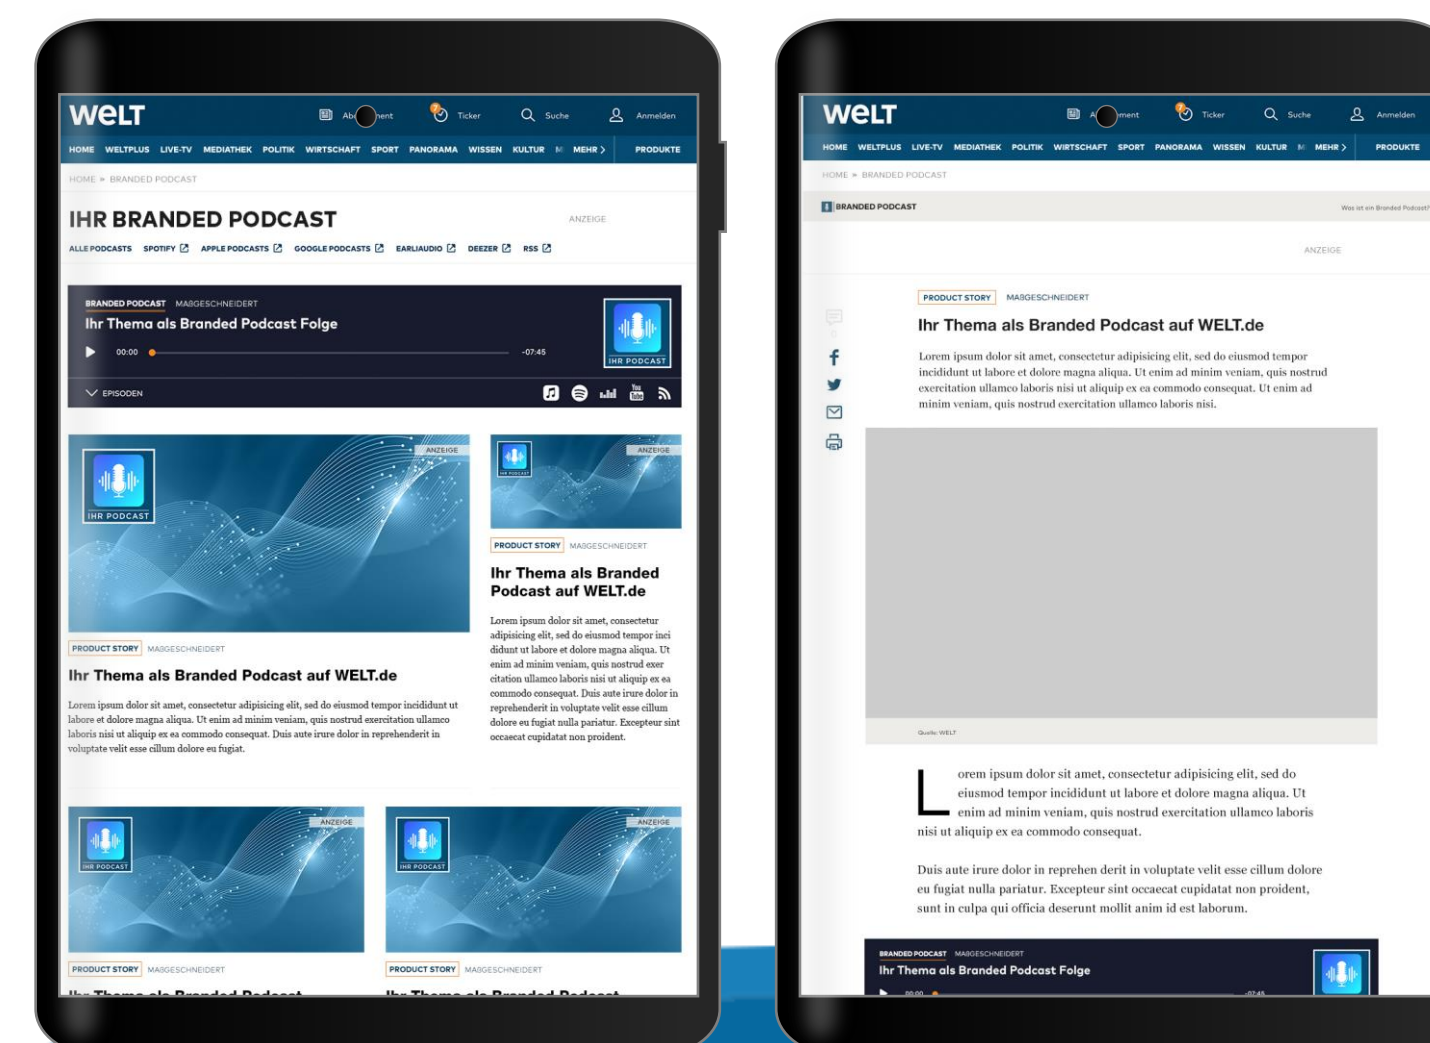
WELT

Ab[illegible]nent Ticker Suche Anmelden

HOME WELTPLUS LIVE-TV MEDIATHEK POLITIK WIRTSCHAFT SPORT PANORAMA WISSEN KULTUR MEHR > PRODUKTE

HOME » BRANDED PODCAST

IHR BRANDED PODCAST

ANZEIGE

ALLE PODCASTS SPOTIFY APPLE PODCASTS GOOGLE PODCASTS EARLIAUDIO DEEZER RSS

BRANDED PODCAST MASSGESCHNEIDERT

Ihr Thema als Branded Podcast Folge

00:00 -07:45

IHR PODCAST

EPISODEN

ANZEIGE

IHR PODCAST

ANZEIGE

PRODUCT STORY MASSGESCHNEIDERT

Ihr Thema als Branded Podcast auf WELT.de

Lorem ipsum dolor sit amet, consectetur adipisicing elit, sed do eiusmod tempor incididunt ut labore et dolore magna aliqua. Ut enim ad minim veniam, quis nostrud exercitation ullamco laboris nisi ut aliquip ex ea commodo consequat. Duis aute irure dolor in reprehenderit in voluptate velit esse cillum dolore eu fugiat.

PRODUCT STORY MASSGESCHNEIDERT

Ihr Thema als Branded Podcast auf WELT.de

Lorem ipsum dolor sit amet, consectetur adipisicing elit, sed do eiusmod tempor incididunt ut labore et dolore magna aliqua. Ut enim ad minim veniam, quis nostrud exercitation ullamco laboris nisi ut aliquip ex ea commodo consequat. Duis aute irure dolor in reprehenderit in voluptate velit esse cillum dolore eu fugiat nulla pariatur. Excepteur sint occaecat cupidatat non proident.

ANZEIGE

IHR PODCAST

ANZEIGE

IHR PODCAST

PRODUCT STORY MASSGESCHNEIDERT

PRODUCT STORY MASSGESCHNEIDERT

WELT

A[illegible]ment Ticker Suche Anmelden

HOME WELTPLUS LIVE-TV MEDIATHEK POLITIK WIRTSCHAFT SPORT PANORAMA WISSEN KULTUR MEHR > PRODUKTE

HOME » BRANDED PODCAST

BRANDED PODCAST

Was ist ein Branded Podcast?

ANZEIGE

PRODUCT STORY MASSGESCHNEIDERT

Ihr Thema als Branded Podcast auf WELT.de

Lorem ipsum dolor sit amet, consectetur adipisicing elit, sed do eiusmod tempor incididunt ut labore et dolore magna aliqua. Ut enim ad minim veniam, quis nostrud exercitation ullamco laboris nisi ut aliquip ex ea commodo consequat. Ut enim ad minim veniam, quis nostrud exercitation ullamco laboris nisi.

Quelle: WELT

Lorem ipsum dolor sit amet, consectetur adipisicing elit, sed do eiusmod tempor incididunt ut labore et dolore magna aliqua. Ut enim ad minim veniam, quis nostrud exercitation ullamco laboris nisi ut aliquip ex ea commodo consequat.

Duis aute irure dolor in reprehen derit in voluptate velit esse cillum dolore eu fugiat nulla pariatur. Excepteur sint occaecat cupidatat non proident, sunt in culpa qui officia deserunt mollit anim id est laborum.

BRANDED PODCAST MASSGESCHNEIDERT

Ihr Thema als Branded Podcast Folge

00:00 -07:45